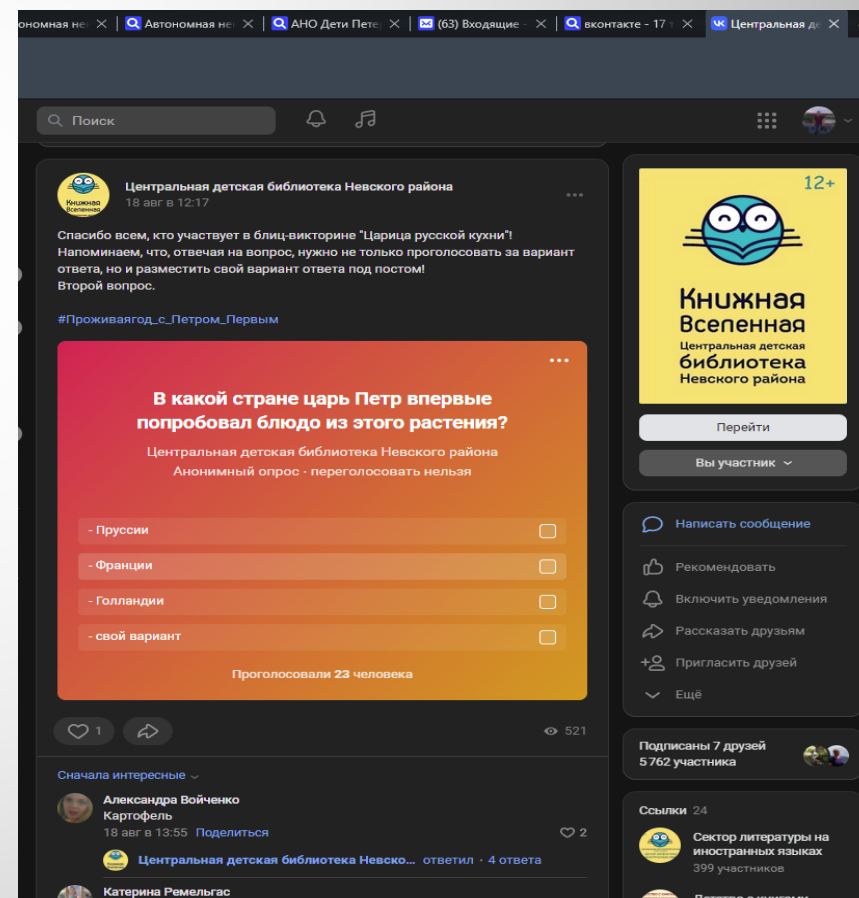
ономная не ✕ Автономная не ✕ АНО Дети Петер ✕ (63) Входящие ✕ вконтакте - 17 ✕ Центральная де ✕

Поиск

Книжная Вселенная

Центральная детская библиотека Невского района
18 авг в 12:17

Спасибо всем, кто участвует в блиц-викторине "Царица русской кухни"! Напоминаем, что, отвечая на вопрос, нужно не только проголосовать за вариант ответа, но и разместить свой вариант ответа под постом!
Второй вопрос.

#Проживаягод_с_Петром_Первым

В какой стране царь Петр впервые попробовал блюдо из этого растения?

Центральная детская библиотека Невского района
Анонимный опрос · переголосовать нельзя

- Пруссии
- Франции
- Голландии
- свой вариант

Проголосовали 23 человека

1
521

Сначала интересные

Александра Войченко
Картофель
18 авг в 13:55 Поделиться
2

Центральная детская библиотека Невско... ответил · 4 ответа

Катерина Ремельгас

12+
Книжная Вселенная
Центральная детская библиотека Невского района

Перейти
Вы участник

Написать сообщение
Рекомендовать
Включить уведомления
Рассказать друзьям
Пригласить друзей
Ещё

Подписаны 7 друзей
5 762 участника

Ссылки 24
Сектор литературы на иностранных языках
399 участников